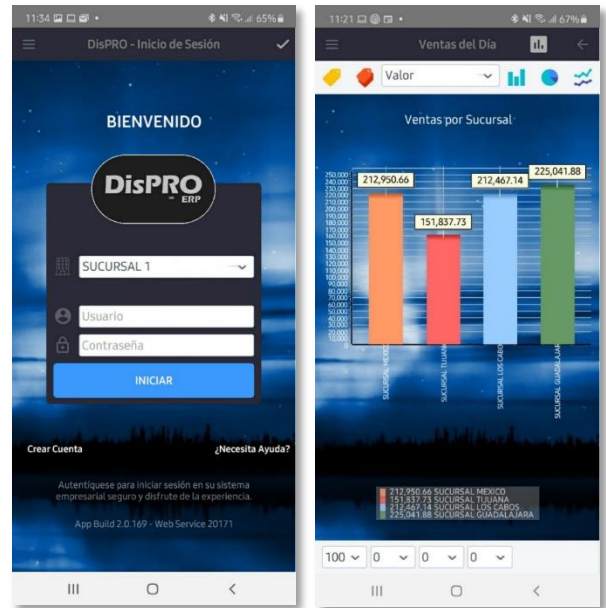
11:34 65%

DisPRO - Inicio de Sesión

BIENVENIDO

DisPRO ERP

SUCURSAL 1

Usuario

Contraseña

INICIAR

Crear Cuenta

¿Necesita Ayuda?

Autentíquese para iniciar sesión en su sistema empresarial seguro y disfrute de la experiencia.

App Build 2.0.169 - Web Service 20171

11:21 67%

Ventas del Día

Valor

Ventas por Sucursal

250,000
240,000
230,000
220,000
210,000
200,000
190,000
180,000
170,000
160,000
150,000
140,000
130,000
120,000
110,000
100,000
90,000
80,000
70,000
60,000
50,000
40,000
30,000
20,000
10,000
0

212,950.66
151,837.73
212,467.14
225,041.88

SUCURSAL MEXICO
SUCURSAL TIJUANA
SUCURSAL LOS CABOS
SUCURSAL GUADALAJARA

212,950.66 SUCURSAL MEXICO
151,837.73 SUCURSAL TIJUANA
212,467.14 SUCURSAL LOS CABOS
225,041.88 SUCURSAL GUADALAJARA

100
0
0
0